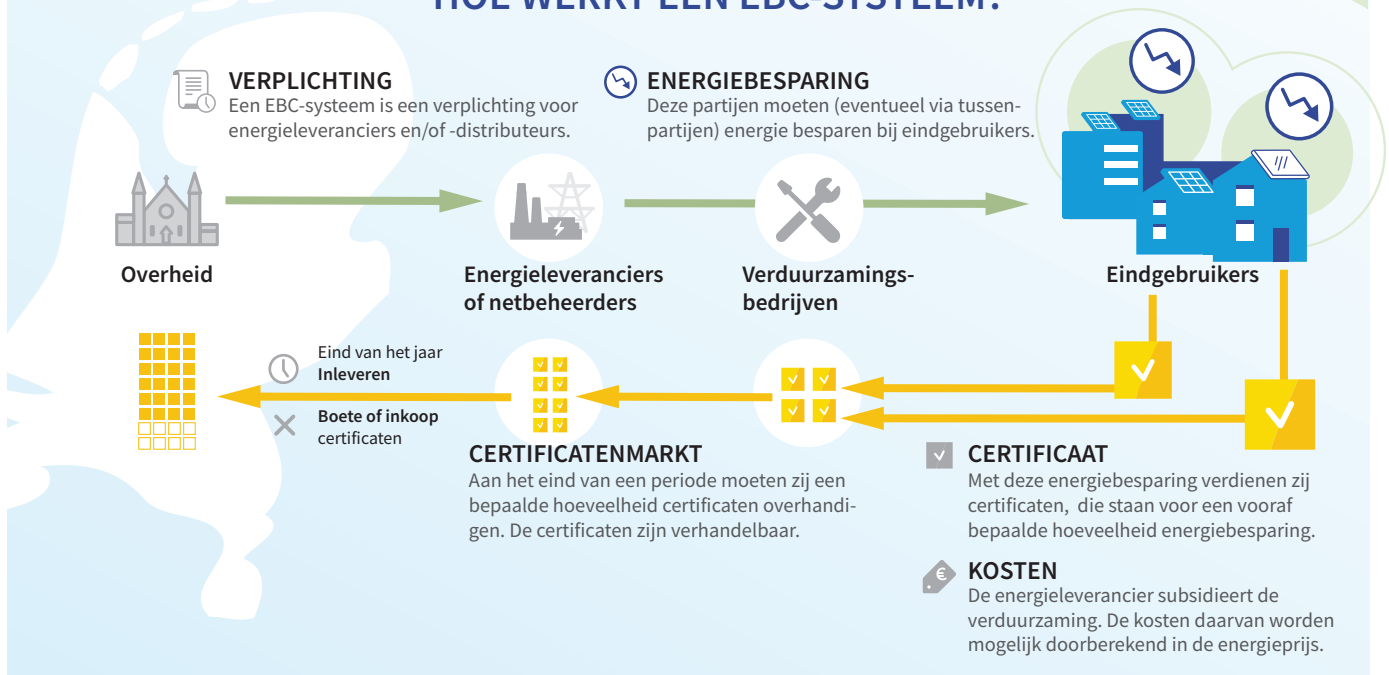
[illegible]

VERPLICHTING
Een EBC-systeem is een verplichting voor energieleveranciers en/of -distributeurs.

ENERGIEBESPARING
Deze partijen moeten (eventueel via tussenpartijen) energie besparen bij eindgebruikers.

Overheid

Energieleveranciers of netbeheerders

Verduurzamingsbedrijven

Eindgebruikers

Eind van het jaar
**Inleveren**

**Boete of inkoop** certificaten

CERTIFICATENMARKT
Aan het eind van een periode moeten zij een bepaalde hoeveelheid certificaten overhandigen. De certificaten zijn verhandelbaar.

CERTIFICAAT
Met deze energiebesparing verdienen zij certificaten, die staan voor een vooraf bepaalde hoeveelheid energiebesparing.

KOSTEN
De energieleverancier subsidieert de verduurzaming. De kosten daarvan worden mogelijk doorberekend in de energieprijs.